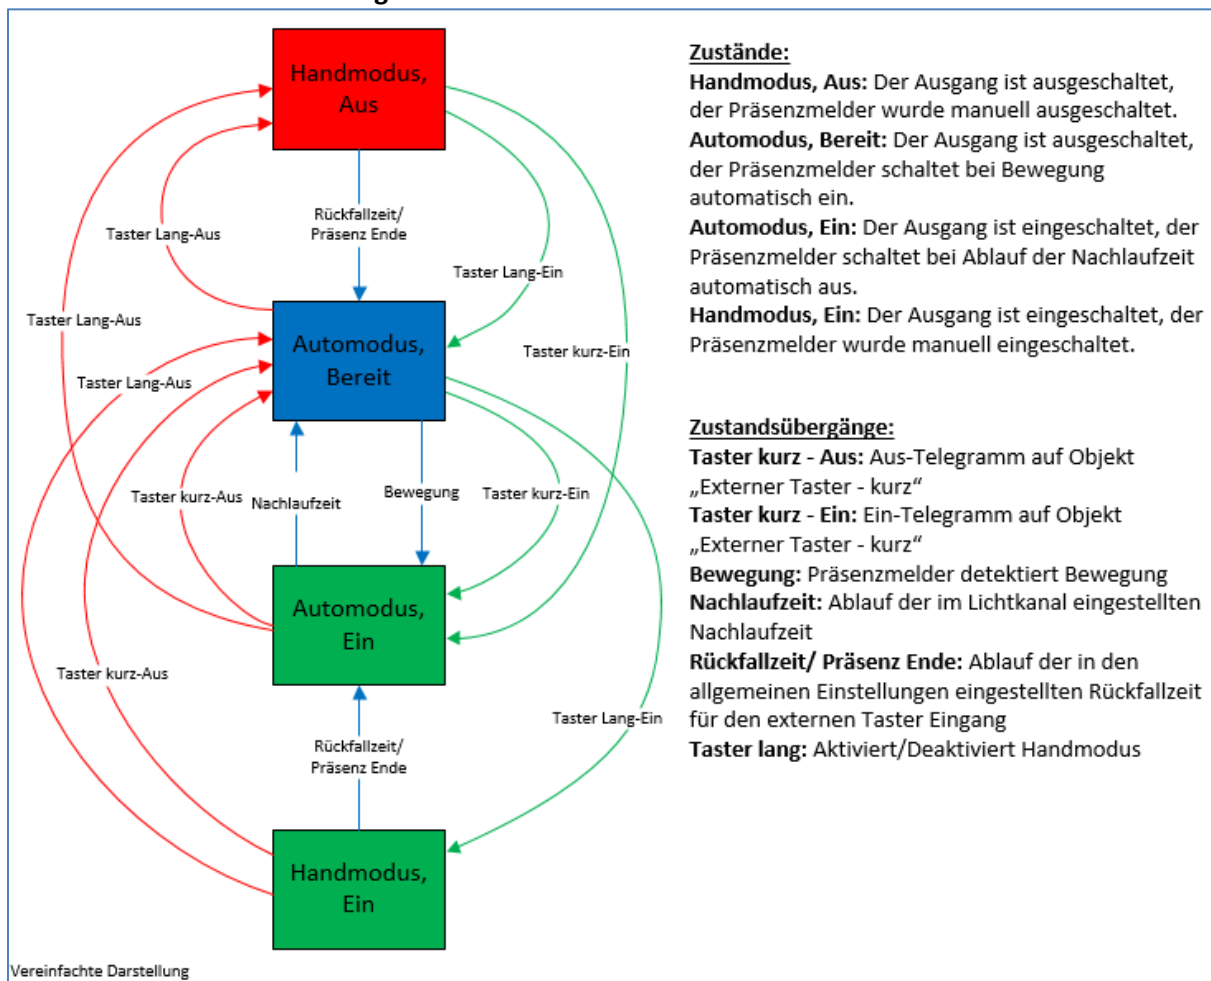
Handmodus, Aus

Rückfallzeit/ Präsenz Ende

Taster Lang-Aus

Taster Lang-Ein

Taster Lang-Aus

Automodus, Bereit

Taster kurz-Ein

Taster Lang-Aus

Taster kurz-Aus

Nachlaufzeit

Bewegung

Taster kurz-Ein

Automodus, Ein

Taster kurz-Aus

Taster Lang-Ein

Rückfallzeit/ Präsenz Ende

Handmodus, Ein

Vereinfachte Darstellung

**Zustände:**
**Handmodus, Aus:** Der Ausgang ist ausgeschaltet, der Präsenzmelder wurde manuell ausgeschaltet.
**Automodus, Bereit:** Der Ausgang ist ausgeschaltet, der Präsenzmelder schaltet bei Bewegung automatisch ein.
**Automodus, Ein:** Der Ausgang ist eingeschaltet, der Präsenzmelder schaltet bei Ablauf der Nachlaufzeit automatisch aus.
**Handmodus, Ein:** Der Ausgang ist eingeschaltet, der Präsenzmelder wurde manuell eingeschaltet.

**Zustandsübergänge:**
**Taster kurz - Aus:** Aus-Telegramm auf Objekt „Externer Taster - kurz“
**Taster kurz - Ein:** Ein-Telegramm auf Objekt „Externer Taster - kurz“
**Bewegung:** Präsenzmelder detektiert Bewegung
**Nachlaufzeit:** Ablauf der im Lichtkanal eingestellten Nachlaufzeit
**Rückfallzeit/ Präsenz Ende:** Ablauf der in den allgemeinen Einstellungen eingestellten Rückfallzeit für den externen Taster Eingang
**Taster lang:** Aktiviert/Deaktiviert Handmodus